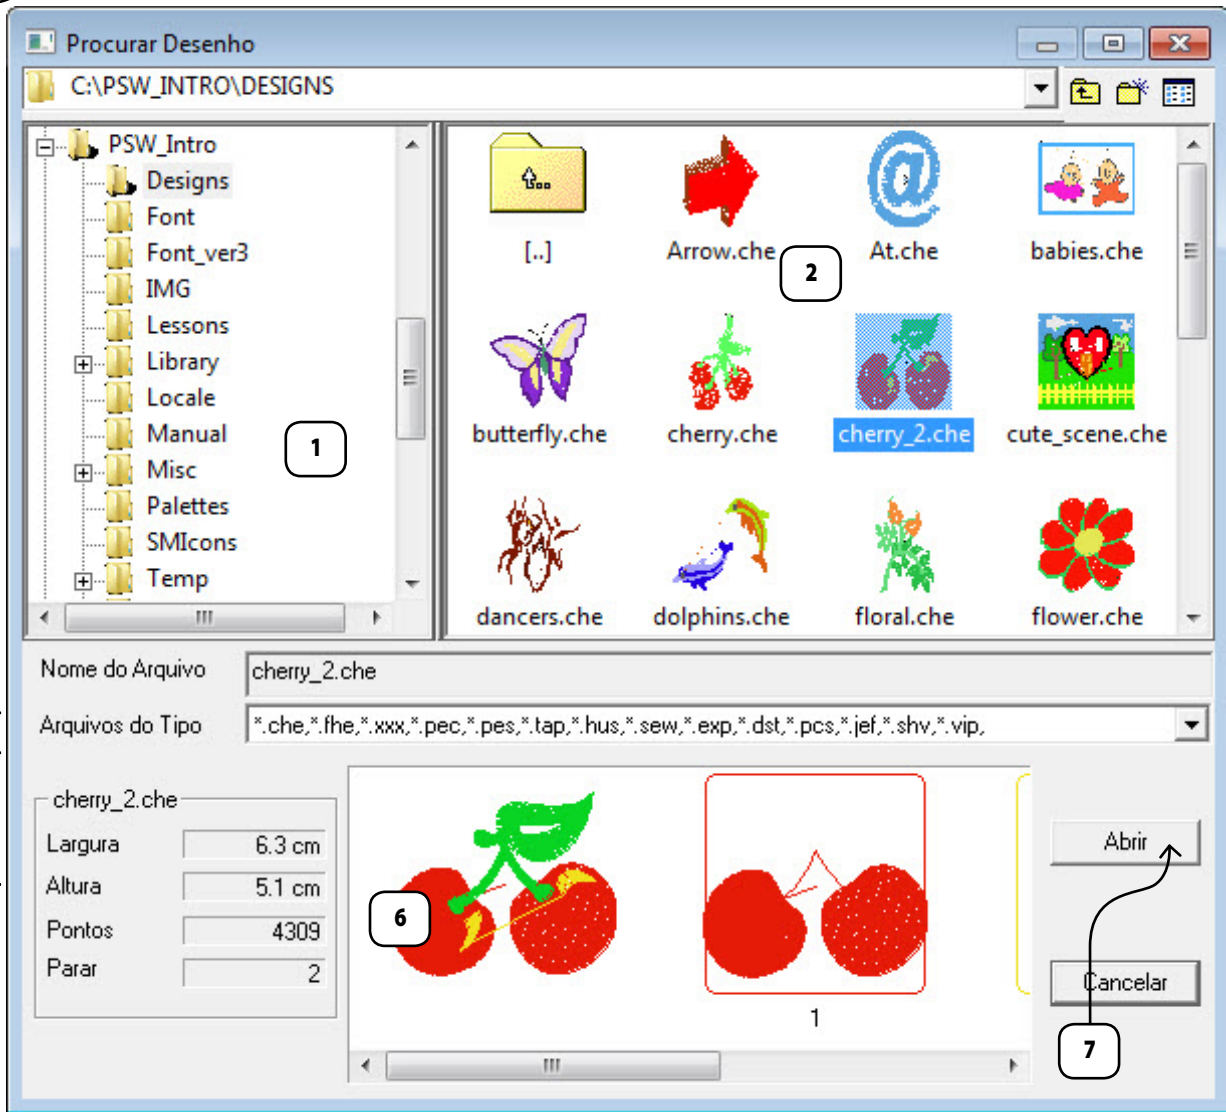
Procurar Desenho

C:\PSW_INTRO\DESIGNS

PSW_Intro
Designs
Font
Font_ver3
IMG
Lessons
Library
Locale
Manual
Misc
Palettes
SMIcons
Temp

1

[..]
Arrow.che
At.che
babies.che
2
butterfly.che
cherry.che
cherry_2.che
cute_scene.che
dancers.che
dolphins.che
floral.che
flower.che

Nome do Arquivo
cherry_2.che
Arquivos do Tipo
*.che,*.fhe,*.xxx,*.pec,*.pes,*.tap,*.hus,*.sew,*.exp,*.dst,*.pcs,*.jef,*.shv,*.vip,

cherry_2.che
Largura 6.3 cm
Altura 5.1 cm
Pontos 4309
Parar 2

6
1

Abrir
Cancelar
7